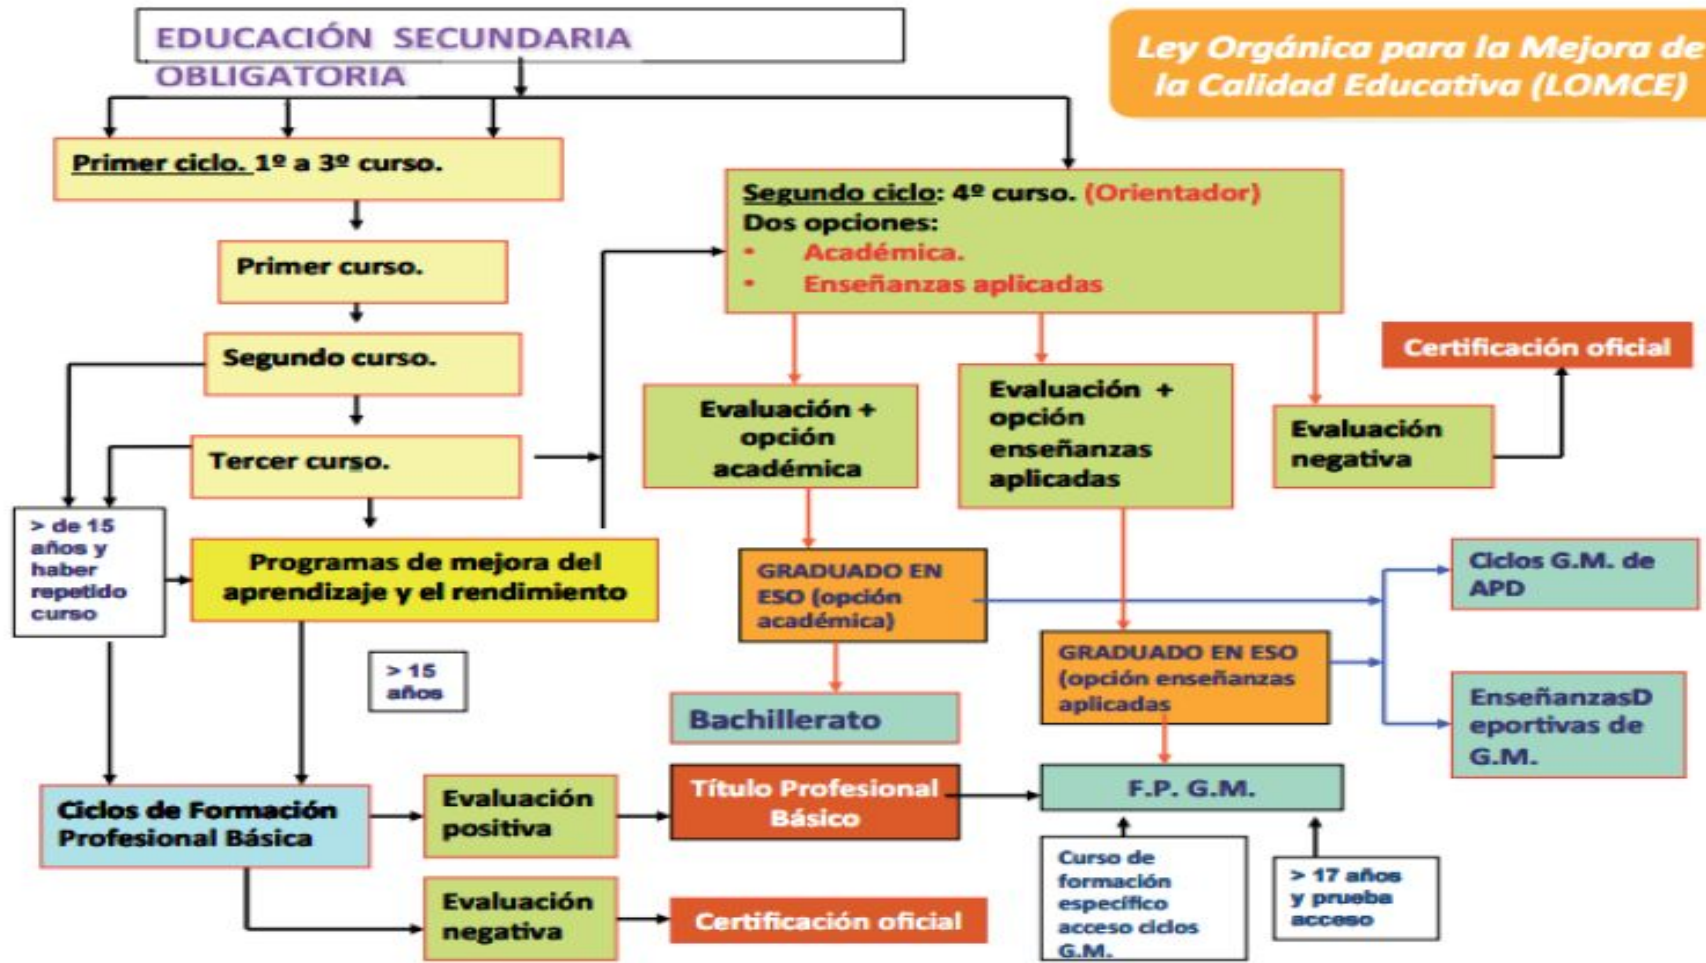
EDUCACIÓN SECUNDARIA OBLIGATORIA

Ley Orgánica para la Mejora de la Calidad Educativa (LOMCE)

Primer ciclo. 1º a 3º curso.

Primer curso.

Segundo curso.

Tercer curso.

> de 15 años y haber repetido curso

Programas de mejora del aprendizaje y el rendimiento

> 15 años

Segundo ciclo: 4º curso. (Orientador)
Dos opciones:
• Académica.
• Enseñanzas aplicadas

Evaluación + opción académica

Evaluación + opción enseñanzas aplicadas

Evaluación negativa

Certificación oficial

GRADUADO EN ESO (opción académica)

Bachillerato

GRADUADO EN ESO (opción enseñanzas aplicadas

Ciclos G.M. de APD

EnseñanzasD eportivas de G.M.

Ciclos de Formación Profesional Básica

Evaluación positiva

Título Profesional Básico

F.P. G.M.

Evaluación negativa

Certificación oficial

Curso de formación específico acceso ciclos G.M.

> 17 años y prueba acceso